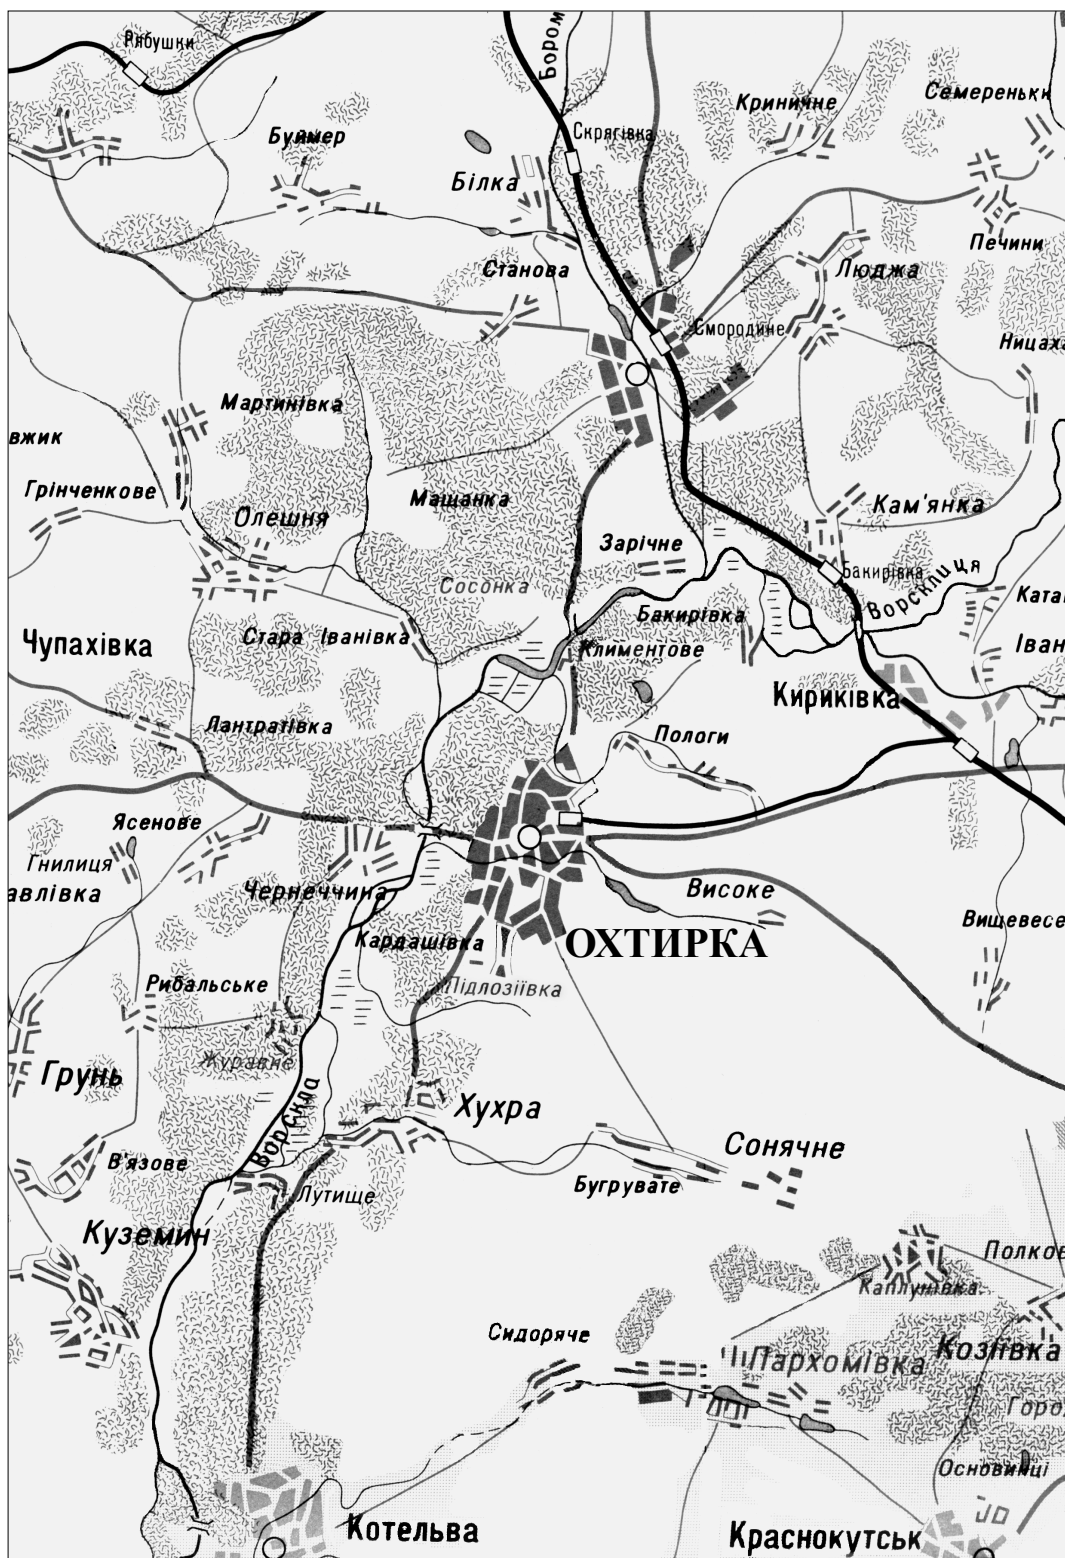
Рябушки
Бором
Скрягівка
Криничне
Семереньк
Буймер
Білка
Печини
Станова
Люджа
Смородине
Ницаха
Мартинівка
вжик
Грінченкове
Олешня
Мащанка
Кам'янка
Зарічне
Бакирівка
Ворскли ця
Ката
Сосонка
Бакирівка
Чупахівка
Стара Іванівка
Климентове
Іван
Кириківка
Лантратівка
Пологи
Ясенове
Гнилиця
авлівка
Чернеччина
Високе
Вищевесе
Кардашівка
ОХТИРКА
Підлозіївка
Рибальське
Журавне
Грунь
Ворскла
Хухра
Сонячне
В'язове
Лутище
Бугрувате
Куземин
Полков
Каплунівка
Сидоряче
Пархомівка
Козіївка
Горо
Основинці
Котельва
Краснокутськ